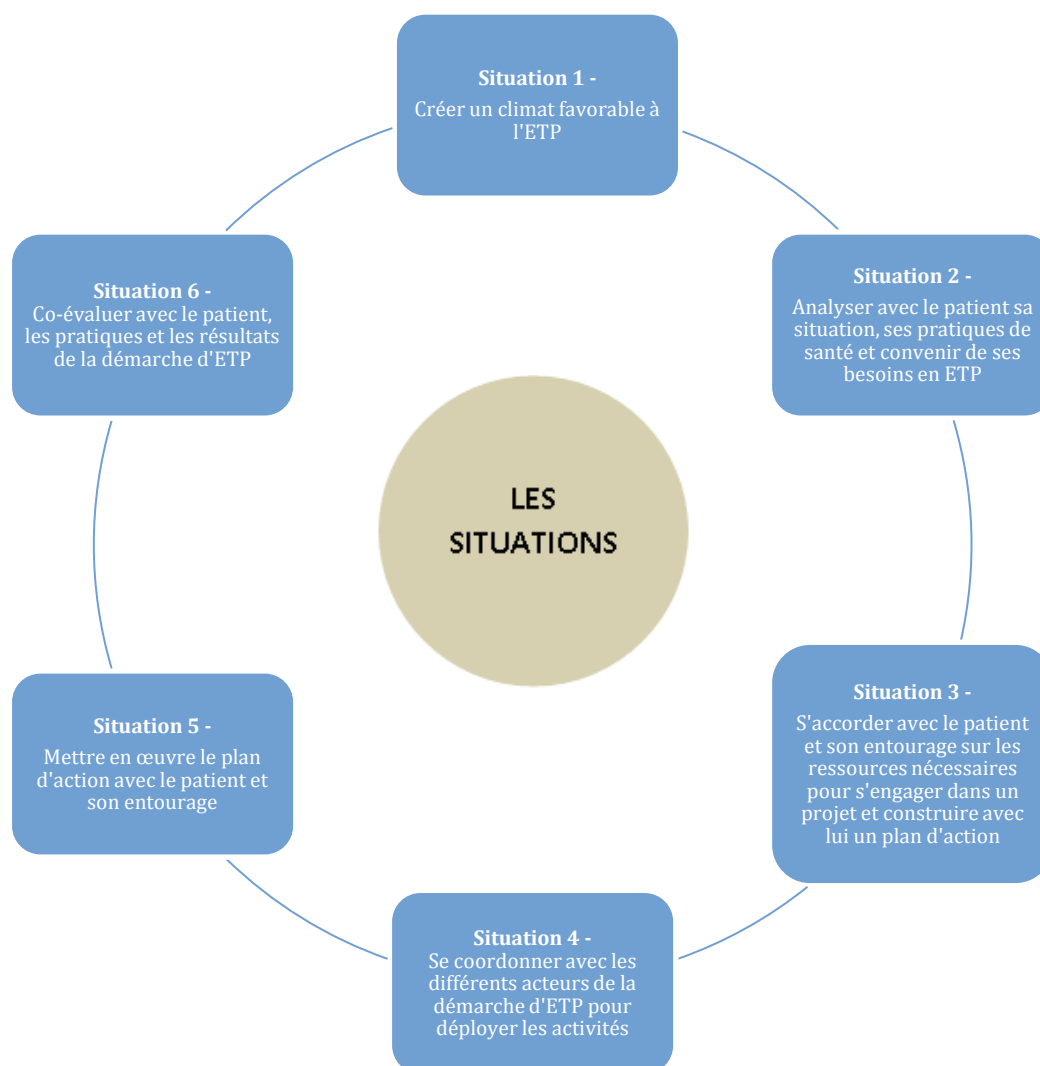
Situation 1 -
Créer un climat favorable à l'ETP

Situation 2 -
Analyser avec le patient sa situation, ses pratiques de santé et convenir de ses besoins en ETP

Situation 3 -
S'accorder avec le patient et son entourage sur les ressources nécessaires pour s'engager dans un projet et construire avec lui un plan d'action

Situation 4 -
Se coordonner avec les différents acteurs de la démarche d'ETP pour déployer les activités

Situation 5 -
Mettre en œuvre le plan d'action avec le patient et son entourage

Situation 6 -
Co-évaluer avec le patient, les pratiques et les résultats de la démarche d'ETP

LES SITUATIONS